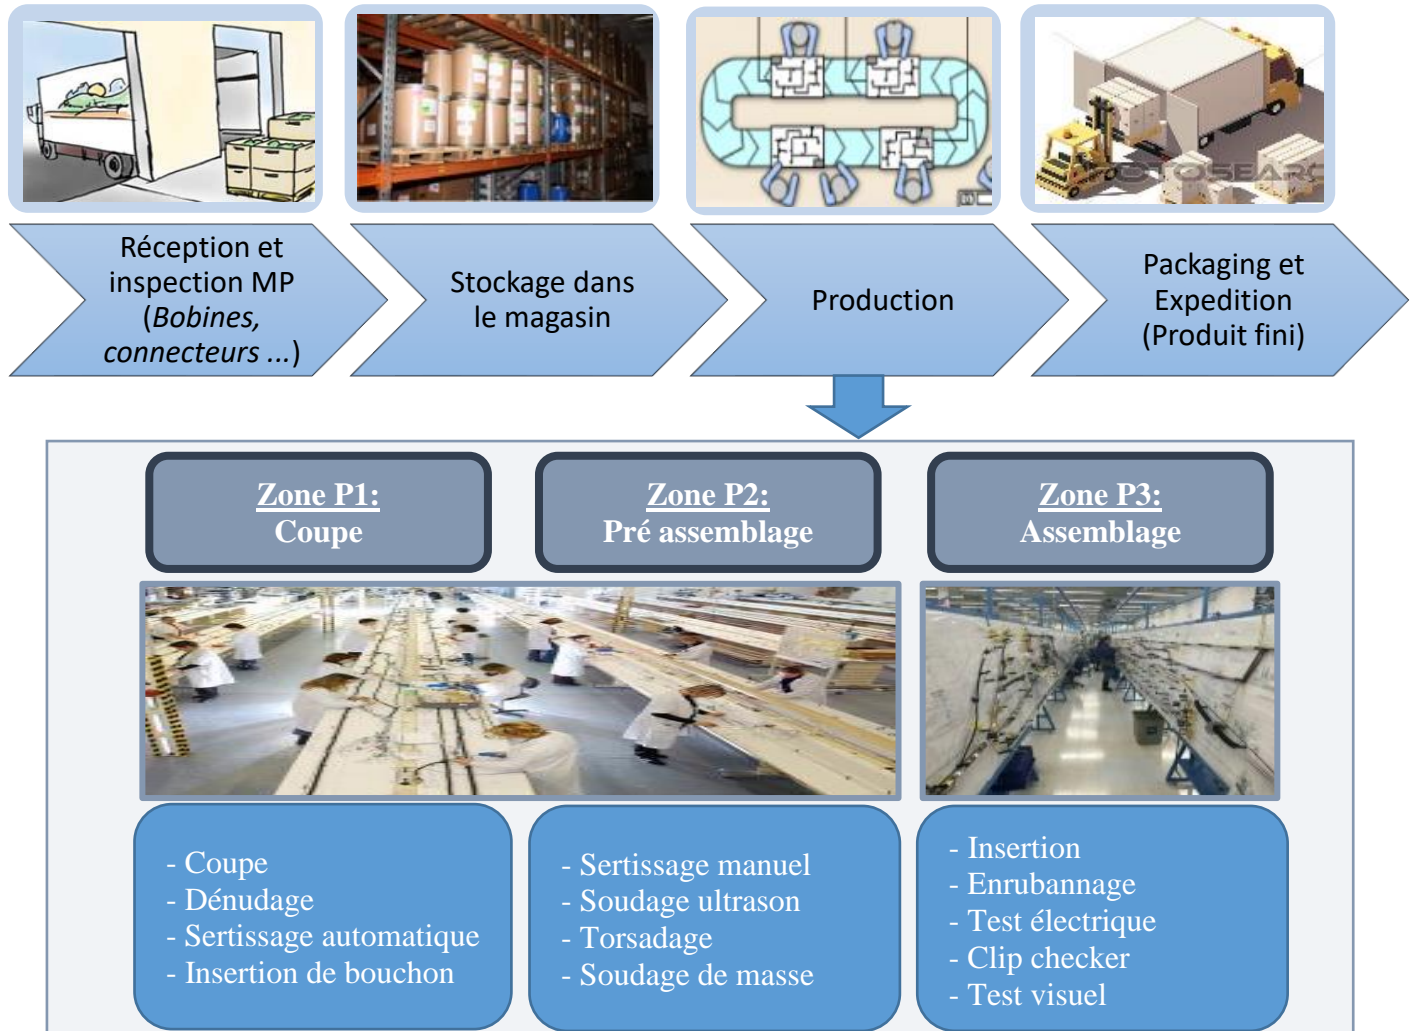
Réception et inspection MP (*Bobines, connecteurs ...*)

Stockage dans le magasin

Production

Packaging et Expedition (Produit fini)

Zone P1:
Coupe

Zone P2:
Pré assemblage

Zone P3:
Assemblage

- Coupe
- Dénudage
- Sertissage automatique
- Insertion de bouchon

- Sertissage manuel
- Soudage ultrason
- Torsadage
- Soudage de masse

- Insertion
- Enrubannage
- Test électrique
- Clip checker
- Test visuel